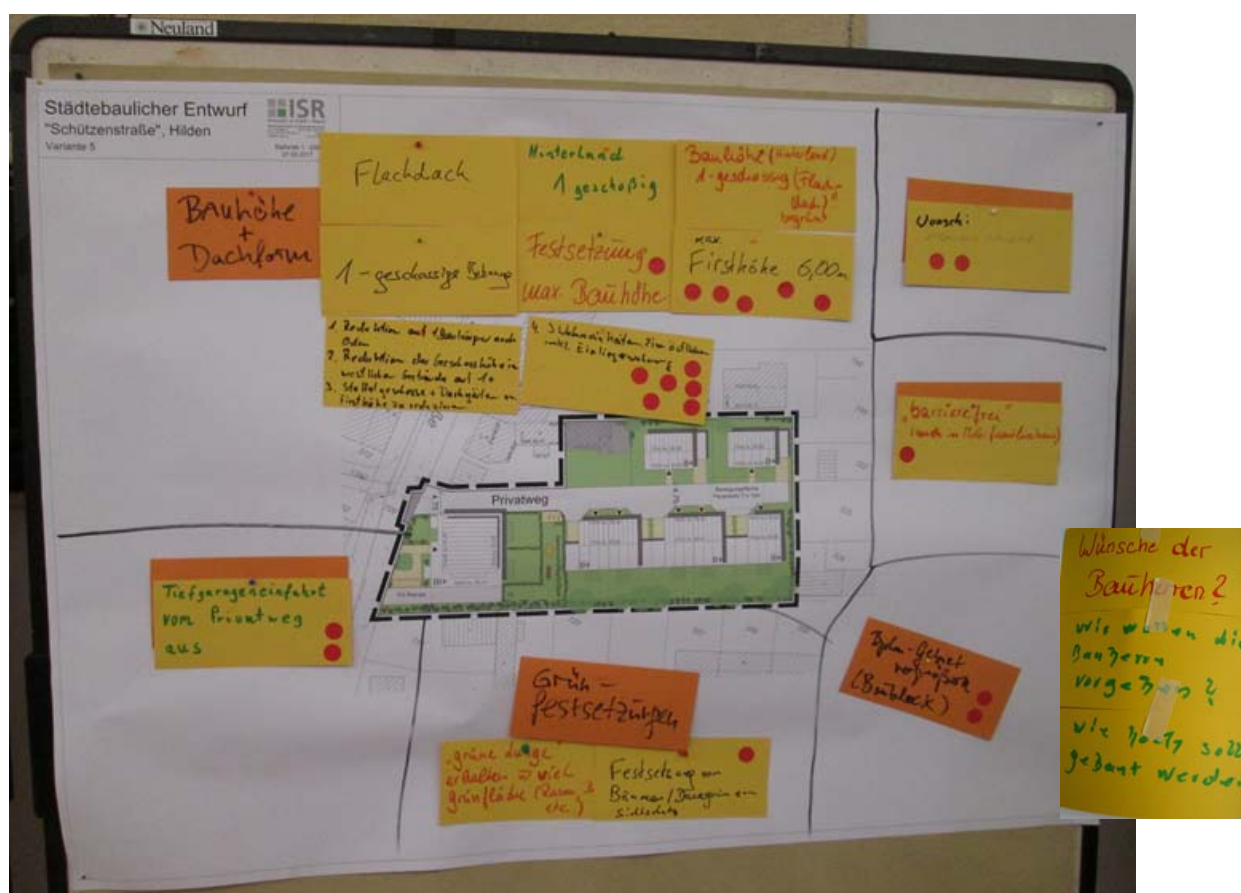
Neuland

Städtebaulicher Entwurf
"Schützenstraße", Hilden
Variante 5

ISR

Bauhöhe + Dachform

Flachdach

Hinterland 1 geschoßig

Bauhöhe (Hinterland) 1-geschossig (Flachdach) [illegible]

1-geschossige Bebauung

Festsetzung max. Bauhöhe

max. Firsthöhe 6,00m

Wunsch: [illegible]

1. Reduktion auf 1 Baukörper nach Osten
2. Reduktion der Geschosshöhe im westlichen Gebäude auf 1 G
3. Staffelgeschosse + Dachgärten in Firsthöhe zu erlauben

4. 3 Wohneinheiten im östlichen incl. Einliegerwohnung

Privatweg

„barrierefrei"
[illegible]

Tiefgarageneinfahrt vom Privatweg aus

Grün-festsetzungen

grüne Dächer erhalten so viel Grünfläche (Rasen & etc.)

Festsetzung von Bäumen / Bäume im Süden

Bplan-Gebiet vergrößern (Baublock)

Wünsche der Bauherren?

Wie wohnen die Bauherren vorgehen?

Wie hoch soll gebaut werden